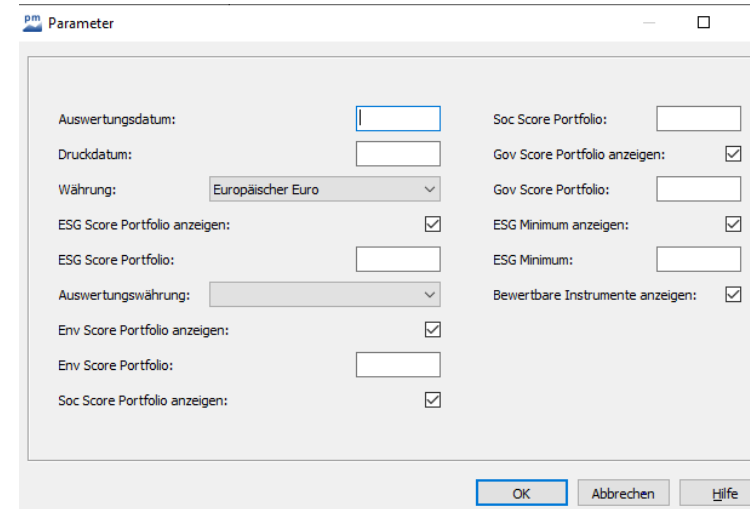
pm Parameter

Auswertungsdatum:

Druckdatum:

Währung: Europäischer Euro

ESG Score Portfolio anzeigen:

ESG Score Portfolio:

Auswertungswährung:

Env Score Portfolio anzeigen:

Env Score Portfolio:

Soc Score Portfolio anzeigen:

Soc Score Portfolio:

Gov Score Portfolio anzeigen:

Gov Score Portfolio:

ESG Minimum anzeigen:

ESG Minimum:

Bewertbare Instrumente anzeigen:

OK Abbrechen Hilfe